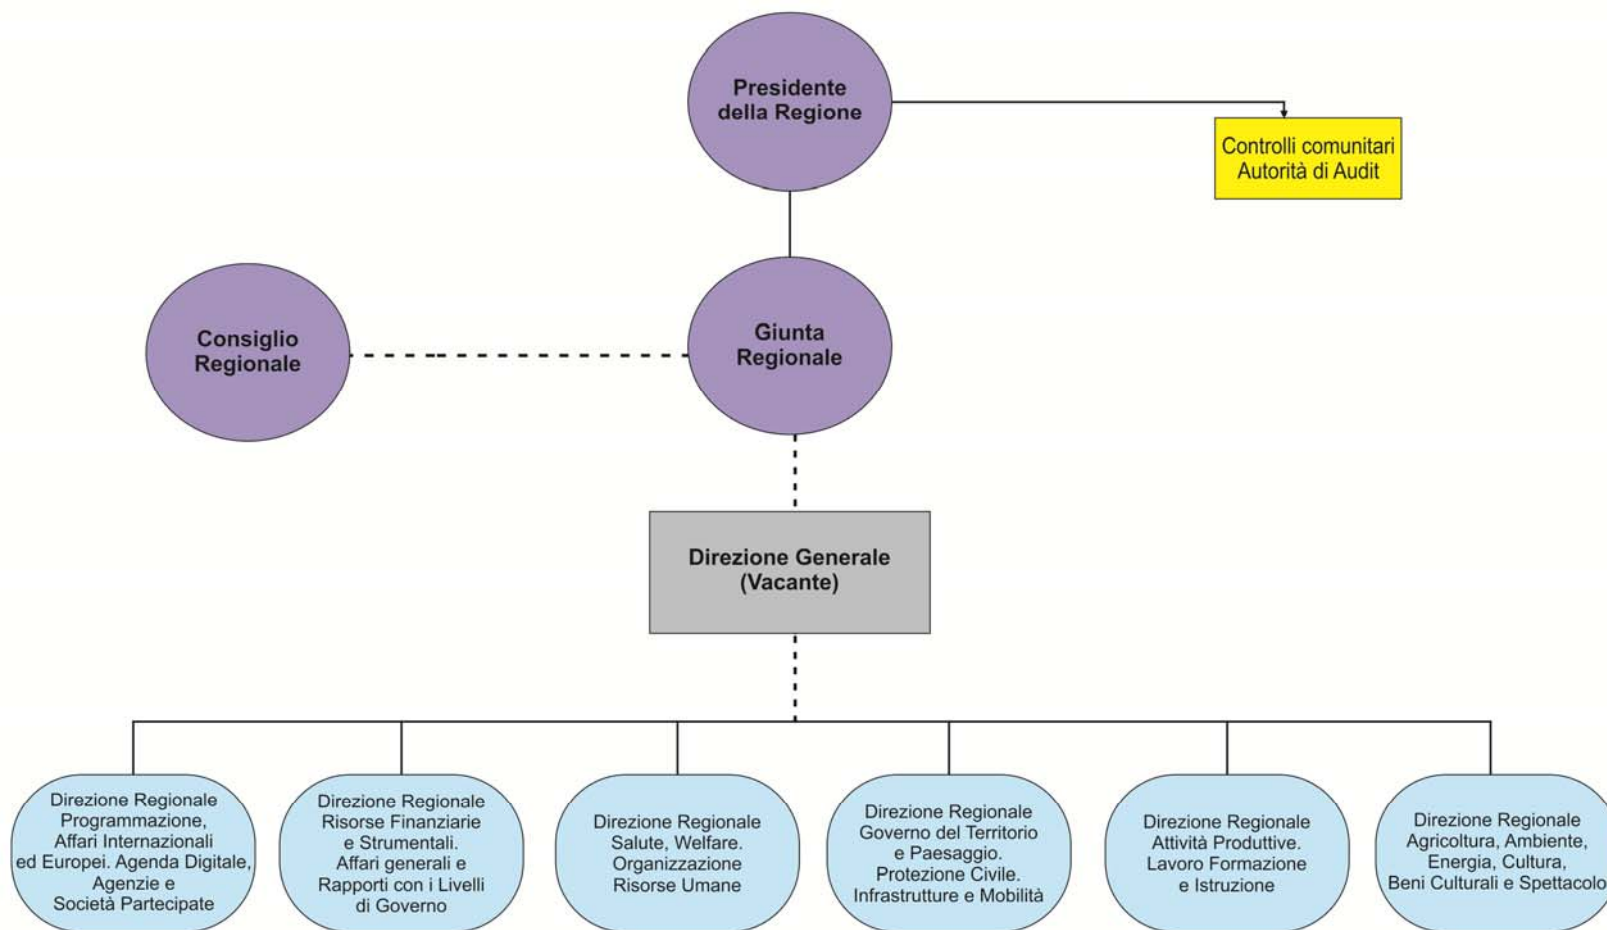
Presidente della Regione

Controlli comunitari
Autorità di Audit

Consiglio Regionale

Giunta Regionale

Direzione Generale
(Vacante)

Direzione Regionale Programmazione, Affari Internazionali ed Europei. Agenda Digitale, Agenzie e Società Partecipate

Direzione Regionale Risorse Finanziarie e Strumentali. Affari generali e Rapporti con i Livelli di Governo

Direzione Regionale Salute, Welfare. Organizzazione Risorse Umane

Direzione Regionale Governo del Territorio e Paesaggio. Protezione Civile. Infrastrutture e Mobilità

Direzione Regionale Attività Produttive. Lavoro Formazione e Istruzione

Direzione Regionale Agricoltura, Ambiente, Energia, Cultura, Beni Culturali e Spettacolo